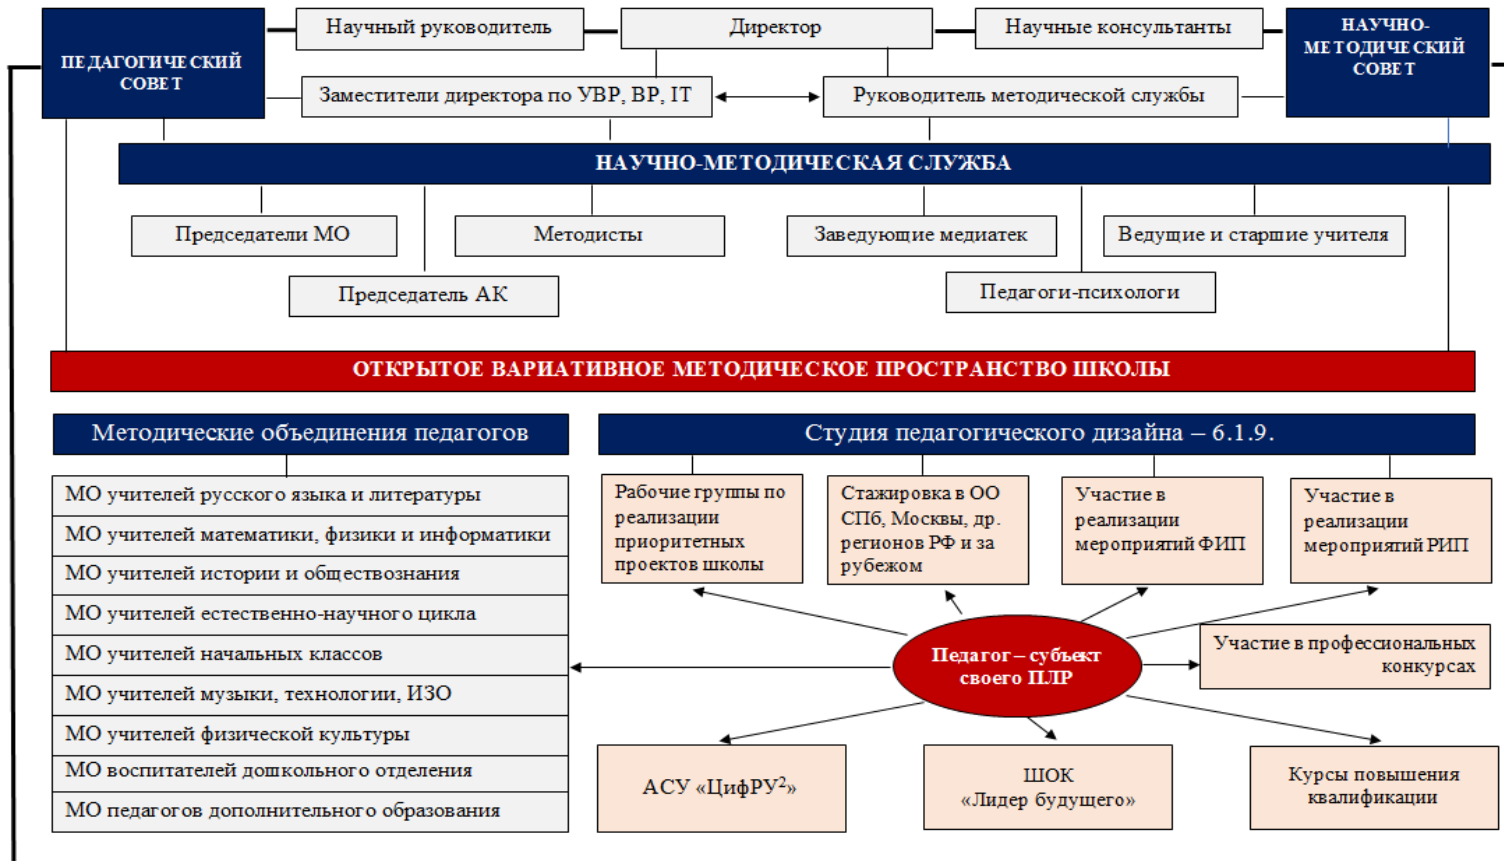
ПЕДАГОГИЧЕСКИЙ СОВЕТ

Научный руководитель

Директор

Научные консультанты

НАУЧНО-МЕТОДИЧЕСКИЙ СОВЕТ

Заместители директора по УВР, ВР, IT

Руководитель методической службы

НАУЧНО-МЕТОДИЧЕСКАЯ СЛУЖБА

Председатели МО

Методисты

Заведующие медиатек

Ведущие и старшие учителя

Председатель АК

Педагоги-психологи

ОТКРЫТОЕ ВАРИАТИВНОЕ МЕТОДИЧЕСКОЕ ПРОСТРАНСТВО ШКОЛЫ

Методические объединения педагогов

| МО учителей русского языка и литературы |
|---|
| МО учителей математики, физики и информатики |
| МО учителей истории и обществознания |
| МО учителей естественно-научного цикла |
| МО учителей начальных классов |
| МО учителей музыки, технологии, ИЗО |
| МО учителей физической культуры |
| МО воспитателей дошкольного отделения |
| МО педагогов дополнительного образования |

Студия педагогического дизайна – 6.1.9.

Рабочие группы по реализации приоритетных проектов школы

Стажировка в ОО СПб, Москвы, др. регионов РФ и за рубежом

Участие в реализации мероприятий ФИП

Участие в реализации мероприятий РИП

Педагог – субъект своего ПЛР

Участие в профессиональных конкурсах

АСУ «ЦифРУ$^2$»

ШОК «Лидер будущего»

Курсы повышения квалификации